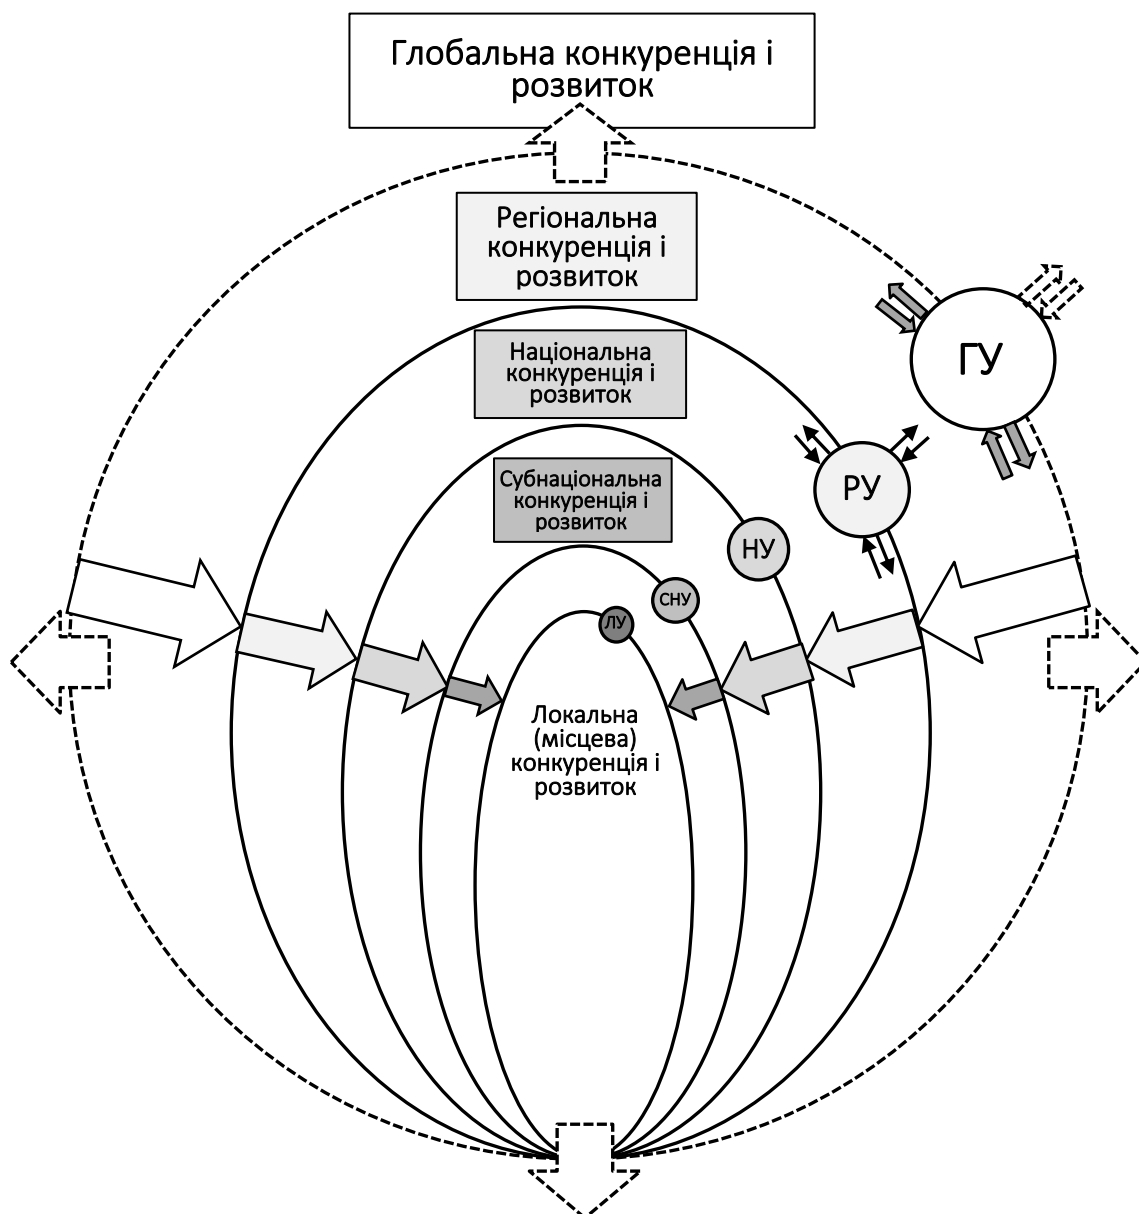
Глобальна конкуренція і розвиток

Регіональна конкуренція і розвиток

Національна конкуренція і розвиток

ГУ

Субнаціональна конкуренція і розвиток

РУ

НУ

СНУ

ЛУ

Локальна (місцева) конкуренція і розвиток